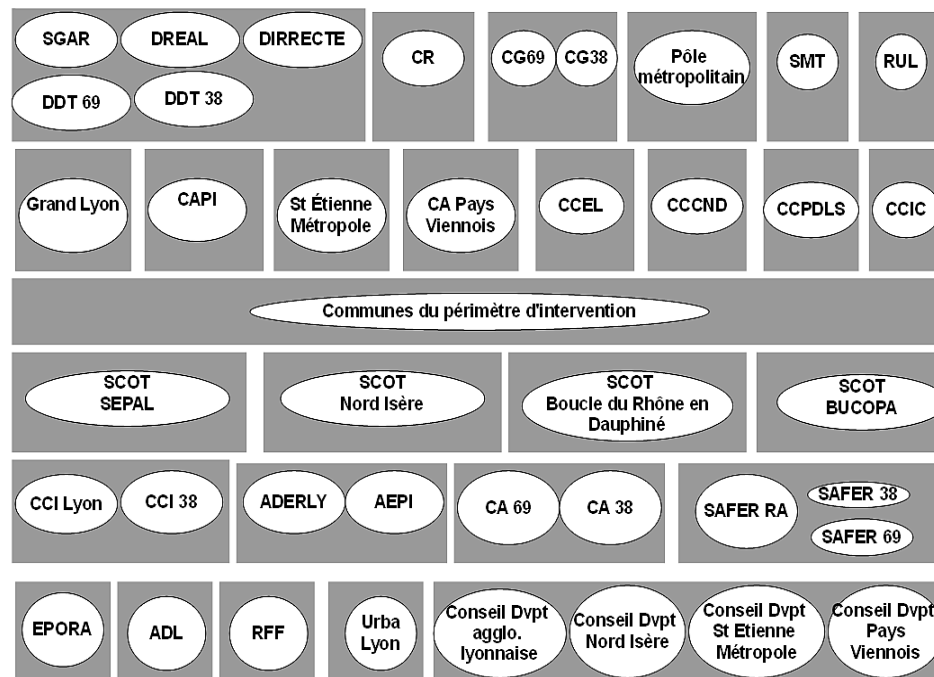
SGAR
DREAL
DIRRECTE
DDT 69
DDT 38
CR
CG69
CG38
Pôle métropolitain
SMT
RUL

Grand Lyon
CAPI
St Étienne Métropole
CA Pays Viennois
CCEL
CCCND
CCPDLS
CCIC

Communes du périmètre d'intervention

SCOT SEPAL
SCOT Nord Isère
SCOT Boucle du Rhône en Dauphiné
SCOT BUCOPA

CCI Lyon
CCI 38
ADERLY
AEPI
CA 69
CA 38
SAFER RA
SAFER 38
SAFER 69

EPORA
ADL
RFF
Urba Lyon
Conseil Dvpt agglo. lyonnaise
Conseil Dvpt Nord Isère
Conseil Dvpt St Etienne Métropole
Conseil Dvpt Pays Viennois